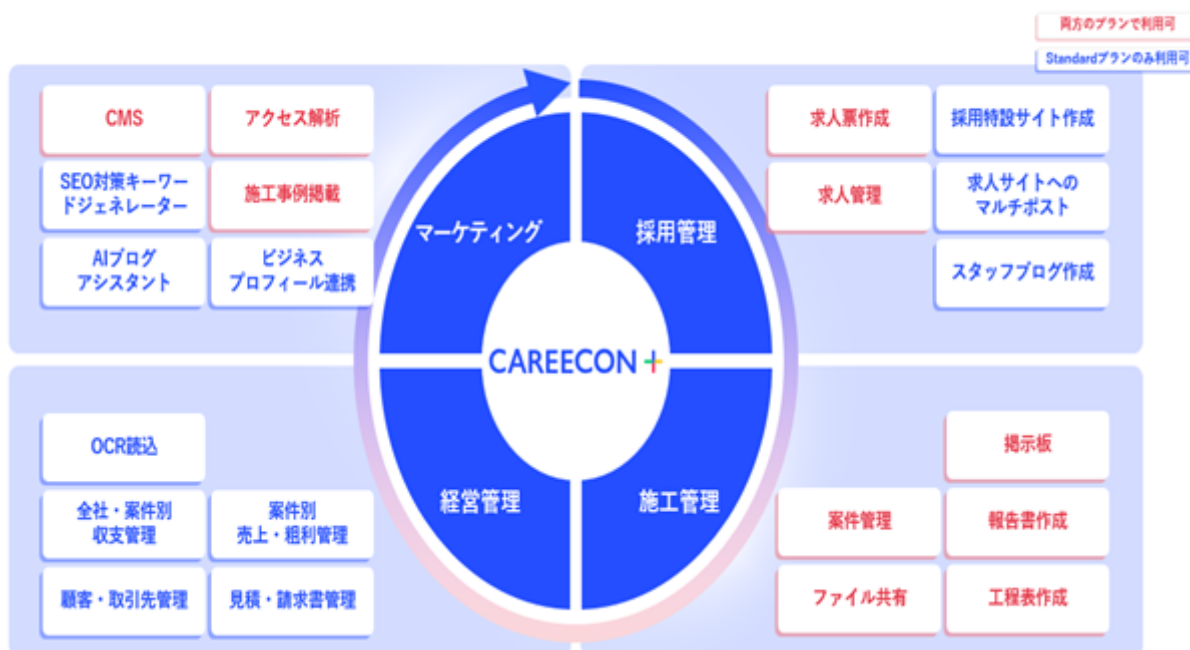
両方のプランで利用可

Standardプランのみ利用可

CMS

アクセス解析

SEO対策キーワードジェネレーター

施工事例掲載

AIブログアシスタント

ビジネスプロフィール連携

マーケティング

採用管理

CAREECON +

経営管理

施工管理

求人票作成

採用特設サイト作成

求人管理

求人サイトへのマルチポスト

スタッフブログ作成

OCR読込

全社・案件別収支管理

案件別売上・粗利管理

顧客・取引先管理

見積・請求書管理

掲示板

案件管理

報告書作成

ファイル共有

工程表作成